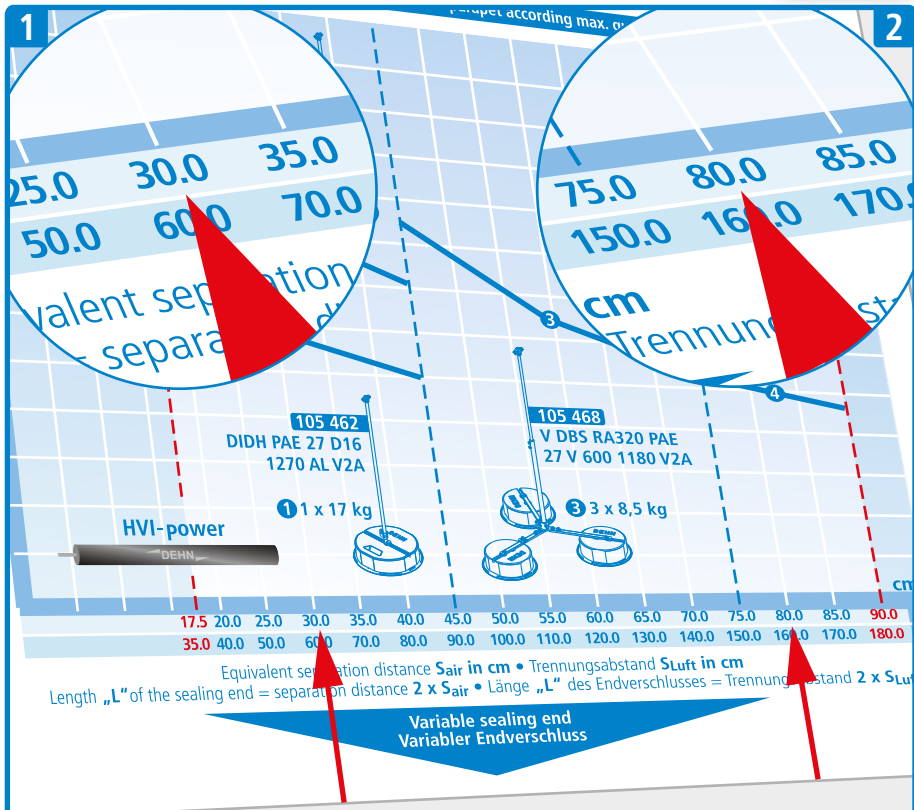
1

2

Parapet according max. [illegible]

25.0 30.0 35.0
50.0 60.0 70.0
valent separation
separa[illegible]

75.0 80.0 85.0
150.0 160.0 170.0
cm
Trennung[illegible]

3

4

105 462
DIDH PAE 27 D16
1270 AL V2A

1 1 x 17 kg

105 468
V DBS RA320 PAE
27 V 600 1180 V2A

3 3 x 8,5 kg

HVI-power

DEHN

cm

| 17.5 | 20.0 | 25.0 | 30.0 | 35.0 | 40.0 | 45.0 | 50.0 | 55.0 | 60.0 | 65.0 | 70.0 | 75.0 | 80.0 | 85.0 | 90.0 |
|---|---|---|---|---|---|---|---|---|---|---|---|---|---|---|---|
| 35.0 | 40.0 | 50.0 | 60.0 | 70.0 | 80.0 | 90.0 | 100.0 | 110.0 | 120.0 | 130.0 | 140.0 | 150.0 | 160.0 | 170.0 | 180.0 |

Equivalent separation distance $S_{air}$ in cm • Trennungsabstand $S_{Luft}$ in cm
Length „L" of the sealing end = separation distance 2 x $S_{air}$ • Länge „L" des Endverschlusses = Trennungsabstand 2 x $S_{Luft}$

Variable sealing end
Variabler Endverschluss